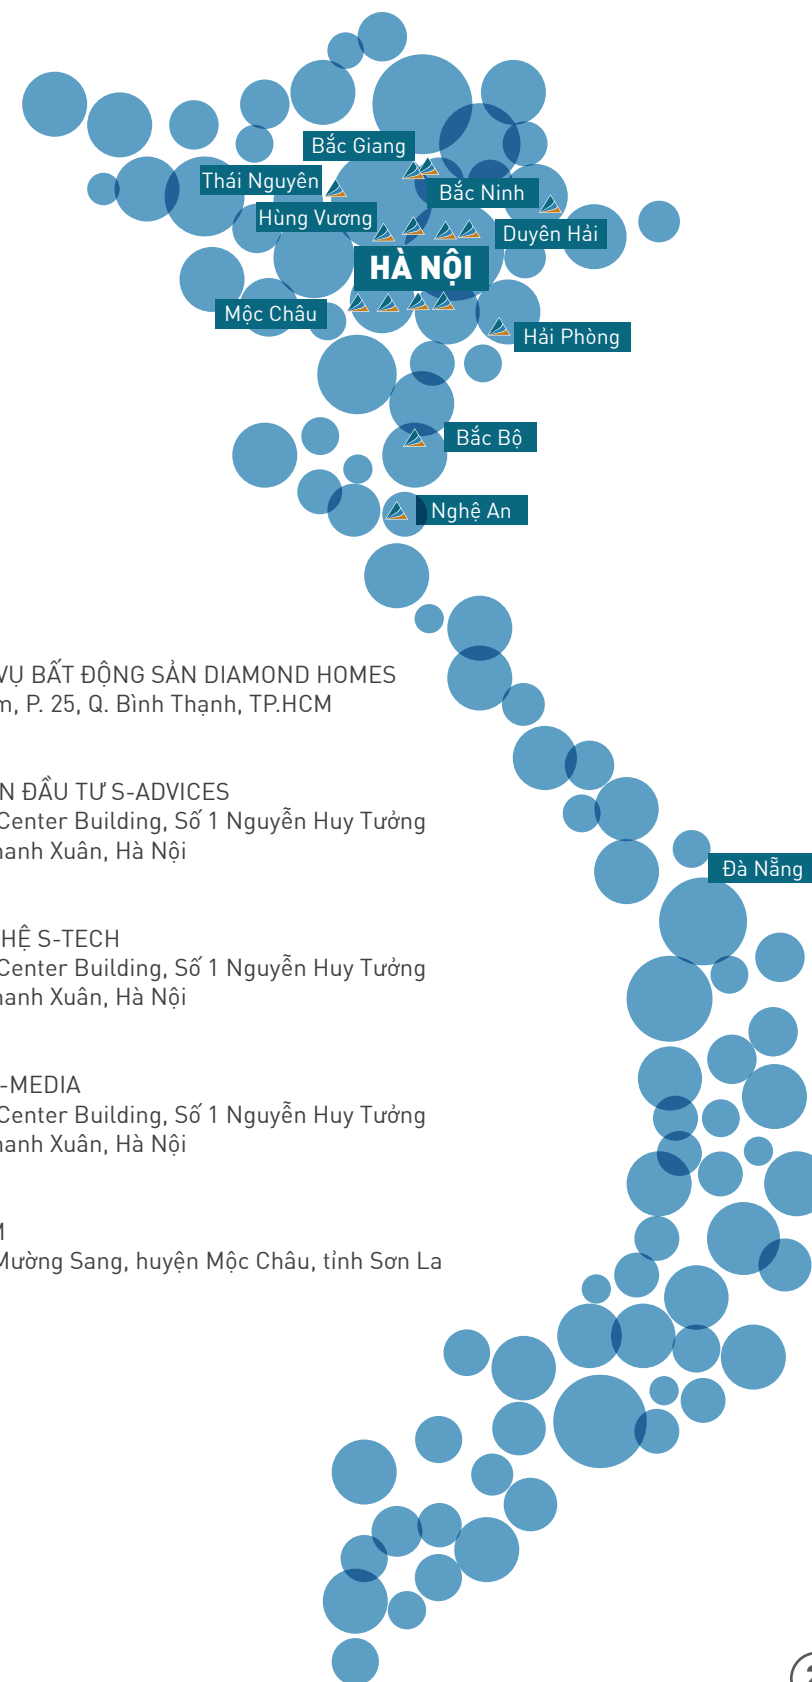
Bắc Giang
Thái Nguyên
Bắc Ninh
Hùng Vương
Duyên Hải
HÀ NỘI
Mộc Châu
Hải Phòng
Bắc Bộ
Nghệ An

VỤ BẤT ĐỘNG SẢN DIAMOND HOMES
m, P. 25, Q. Bình Thạnh, TP.HCM

N ĐẦU TƯ S-ADVICES
Center Building, Số 1 Nguyễn Huy Tưởng
hanh Xuân, Hà Nội

Đà Nẵng

HỆ S-TECH
Center Building, Số 1 Nguyễn Huy Tưởng
hanh Xuân, Hà Nội

-MEDIA
Center Building, Số 1 Nguyễn Huy Tưởng
hanh Xuân, Hà Nội

M
Mường Sang, huyện Mộc Châu, tỉnh Sơn La